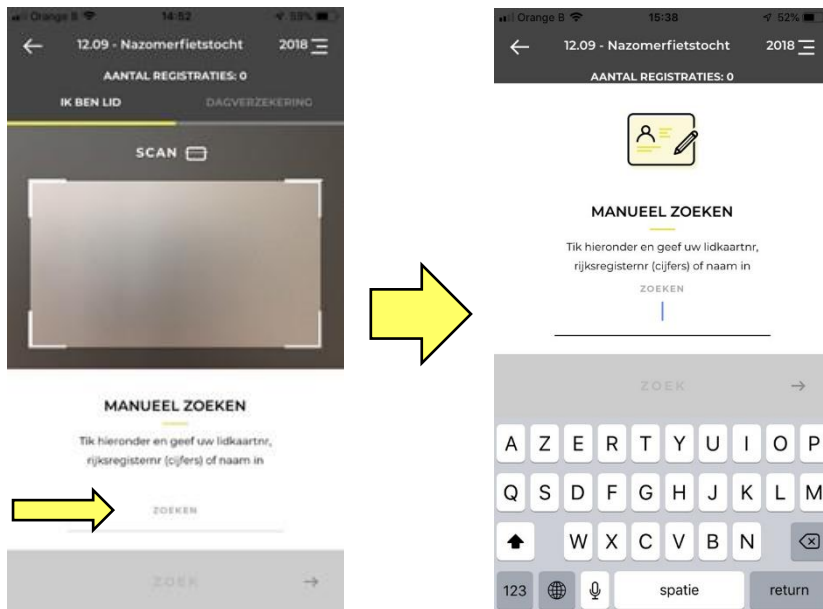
Orange B 14:52 59%

12.09 - Nazomerfietstocht 2018

AANTAL REGISTRATIES: 0

IK BEN LID DAGVERZEKERING

SCAN

MANUEEL ZOEKEN

Tik hieronder en geef uw lidkaartnr, rijksregisternr (cijfers) of naam in

ZOEKEN

ZOEK →

Orange B 15:38 52%

12.09 - Nazomerfietstocht 2018

AANTAL REGISTRATIES: 0

MANUEEL ZOEKEN

Tik hieronder en geef uw lidkaartnr, rijksregisternr (cijfers) of naam in

ZOEKEN

ZOEK →

A Z E R T Y U I O P
Q S D F G H J K L M
W X C V B N
123 spatie return